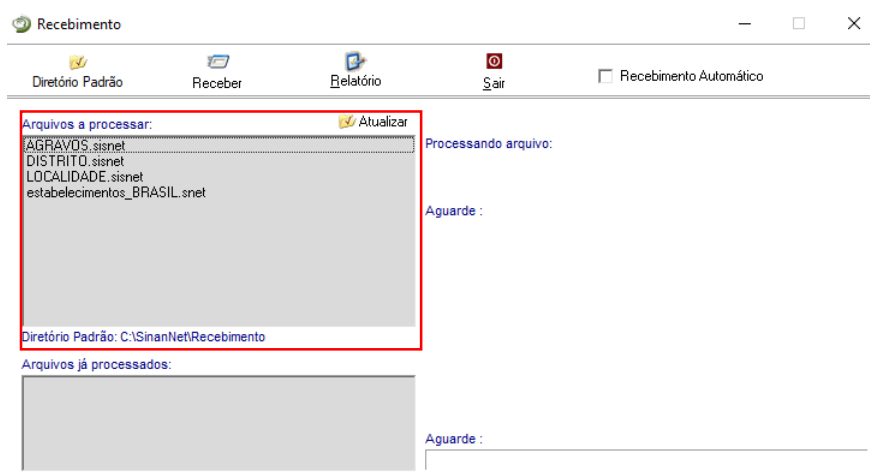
Recebimento

Diretório Padrão
Receber
Relatório
Sair
Recebimento Automático

Arquivos a processar:
Atualizar
AGRAVOS.sisnet
DISTRITO.sisnet
LOCALIDADE.sisnet
estabelecimentos_BRASIL.snet

Diretório Padrão: C:\SinanNet\Recebimento

Processando arquivo:

Aguarde :

Arquivos já processados:

Aguarde :